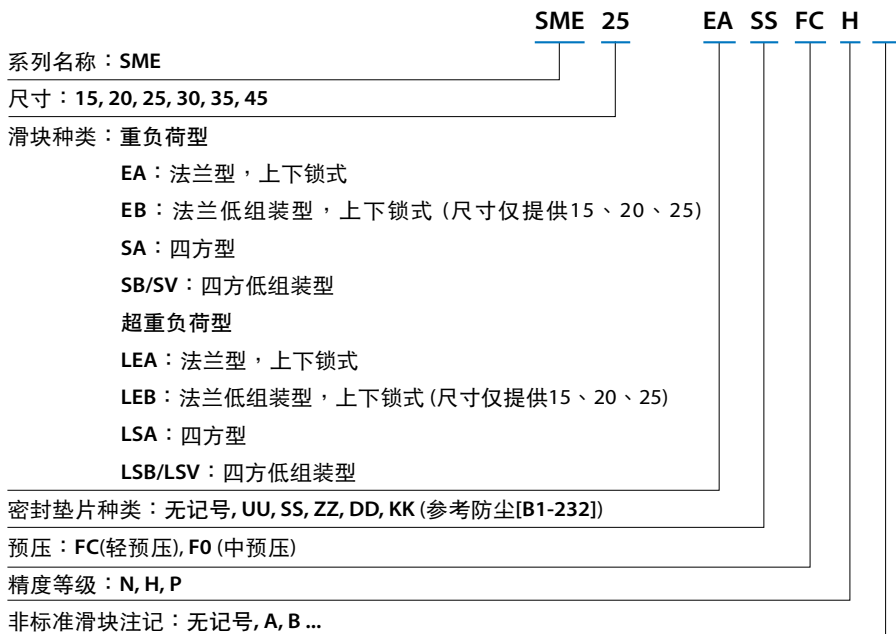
SME 25 EA SS FC H

系列名称：SME

尺寸：15, 20, 25, 30, 35, 45

滑块种类：重负荷型

EA：法兰型，上下锁式

EB：法兰低组装型，上下锁式 (尺寸仅提供15、20、25)

SA：四方型

SB/SV：四方低组装型

超重负荷型

LEA：法兰型，上下锁式

LEB：法兰低组装型，上下锁式 (尺寸仅提供15、20、25)

LSA：四方型

LSB/LSV：四方低组装型

密封垫片种类：无记号, UU, SS, ZZ, DD, KK (参考防尘[B1-232])

预压：FC(轻预压), F0 (中预压)

精度等级：N, H, P

非标准滑块注记：无记号, A, B ...